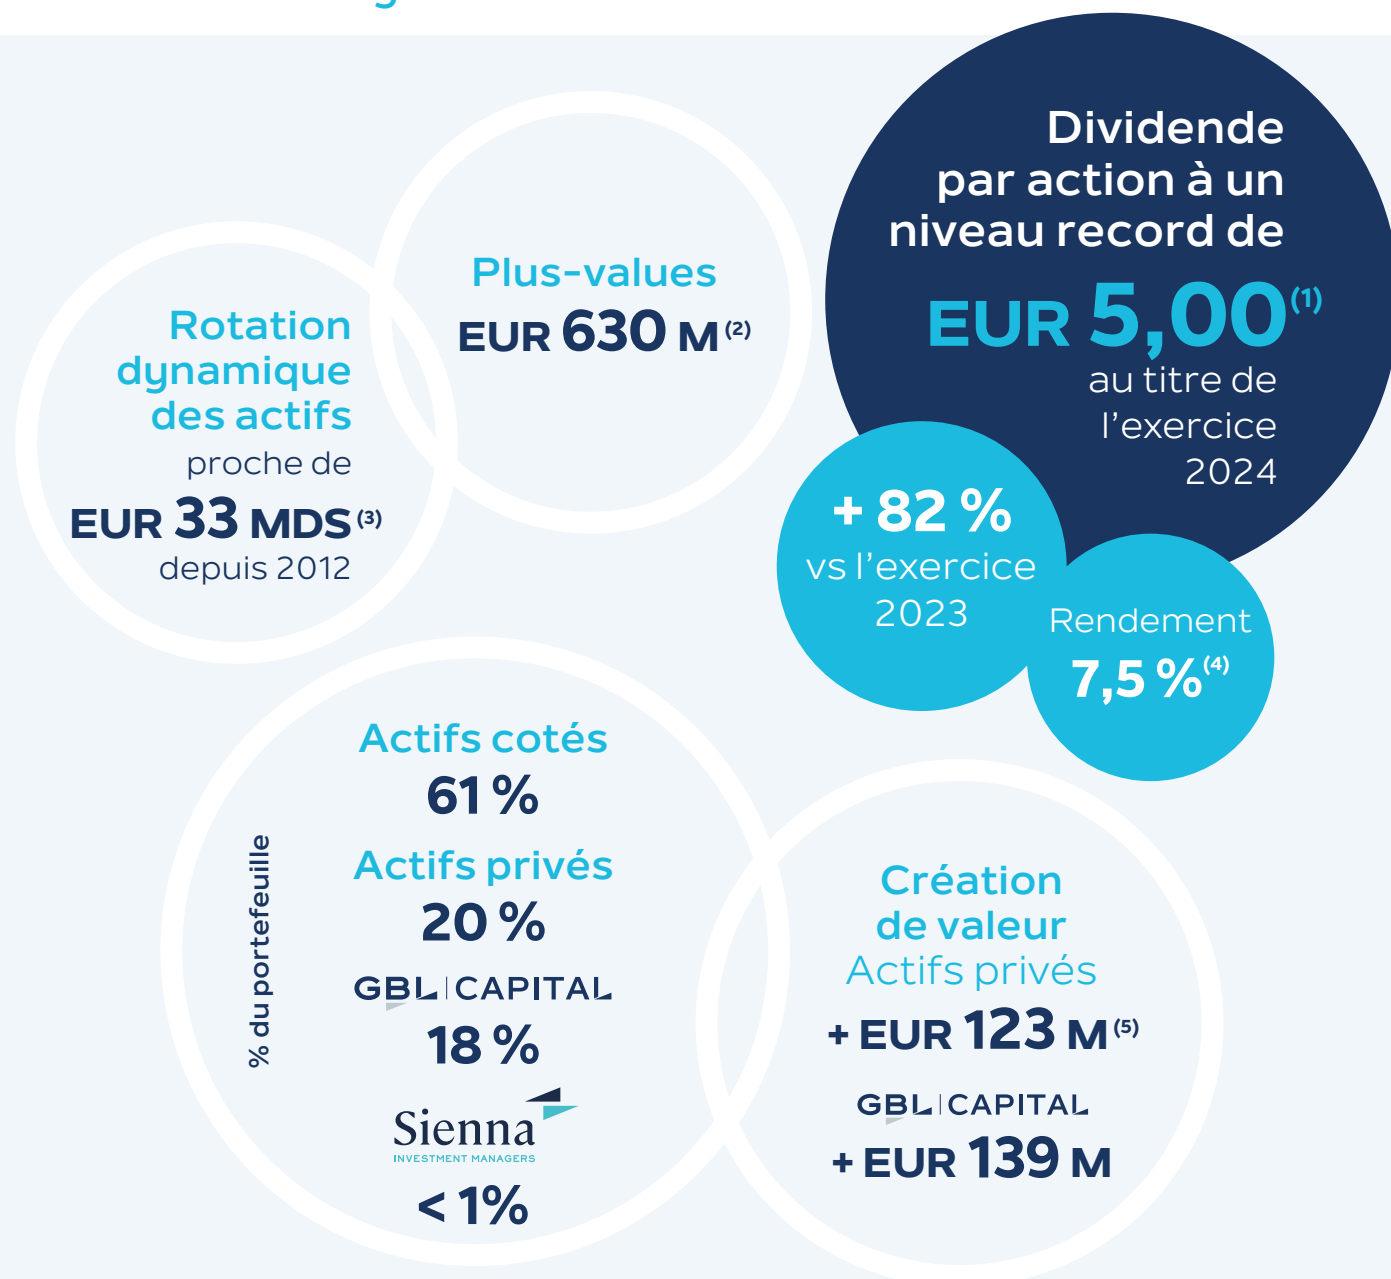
Rotation dynamique des actifs proche de EUR 33 MDS$^{(3)}$ depuis 2012

Plus-values EUR 630 M$^{(2)}$

Dividende par action à un niveau record de EUR 5,00$^{(1)}$ au titre de l'exercice 2024

+ 82 % vs l'exercice 2023

Rendement 7,5 %$^{(4)}$

% du portefeuille

Actifs cotés 61 %

Actifs privés 20 %

GBL CAPITAL 18 %

Sienna INVESTMENT MANAGERS < 1%

Création de valeur Actifs privés + EUR 123 M$^{(5)}$

GBL CAPITAL + EUR 139 M